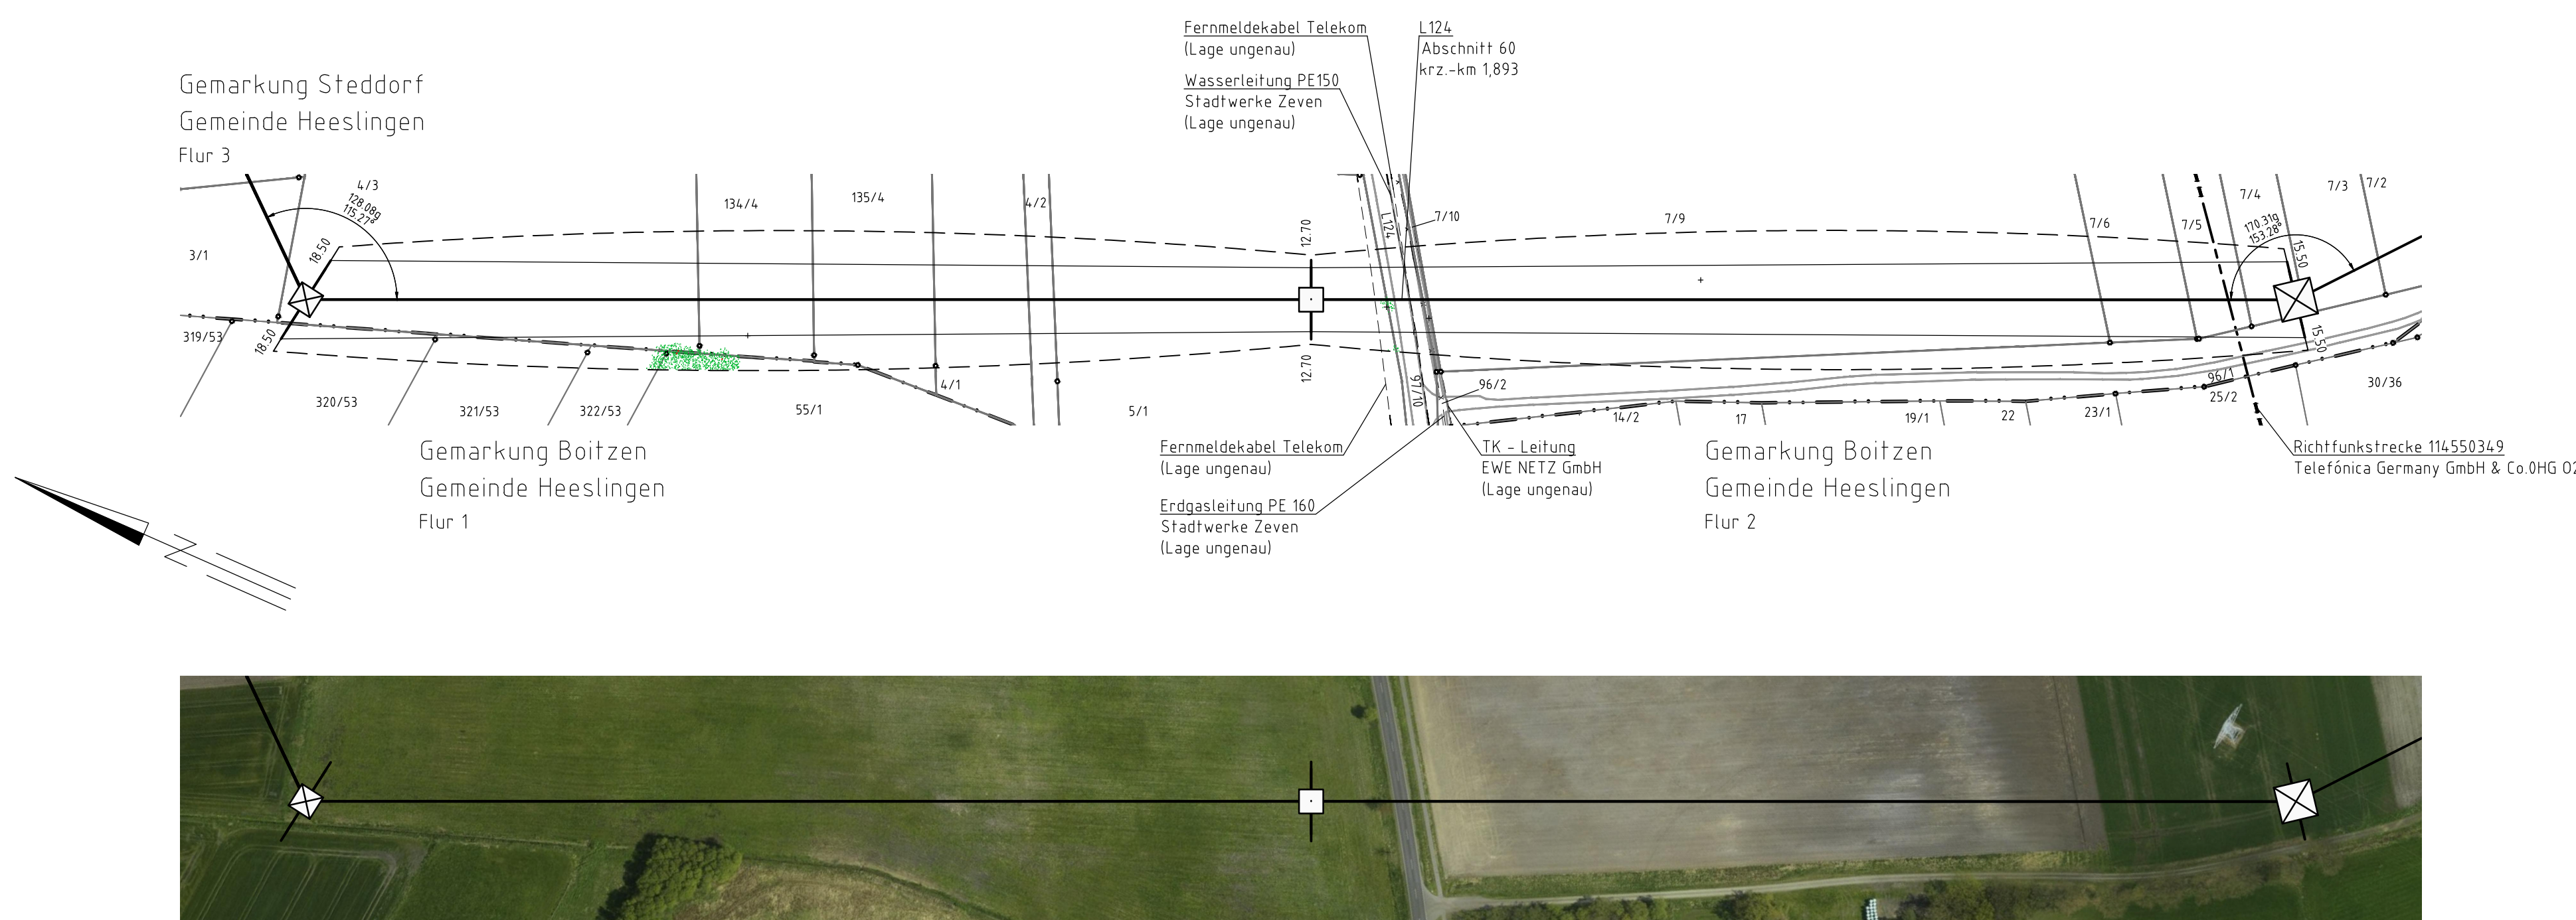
Fernmeldekabel Telekom
(Lage ungenau)

L124
Abschnitt 60
krz.-km 1,893

Wasserleitung PE150
Stadtwerke Zeven
(Lage ungenau)

Gemarkung Steddorf
Gemeinde Heeslingen
Flur 3

4/3
128.08g
115.27°
18.50
3/1
134/4
135/4
4/2
12.70
L124
7/10
7/9
7/6
7/5
7/4
7/3
7/2
170.31g
153.28°
15.50
319/53
18.50
320/53
321/53
322/53
55/1
4/1
5/1
12.70
97/10
96/2
14/2
17
19/1
22
23/1
96/1
25/2
15.50
30/36

Gemarkung Boitzen
Gemeinde Heeslingen
Flur 1

Fernmeldekabel Telekom
(Lage ungenau)

Erdgasleitung PE 160
Stadtwerke Zeven
(Lage ungenau)

TK - Leitung
EWE NETZ GmbH
(Lage ungenau)

Gemarkung Boitzen
Gemeinde Heeslingen
Flur 2

Richtfunkstrecke 114550349
Telefónica Germany GmbH & Co.OHG 0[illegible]